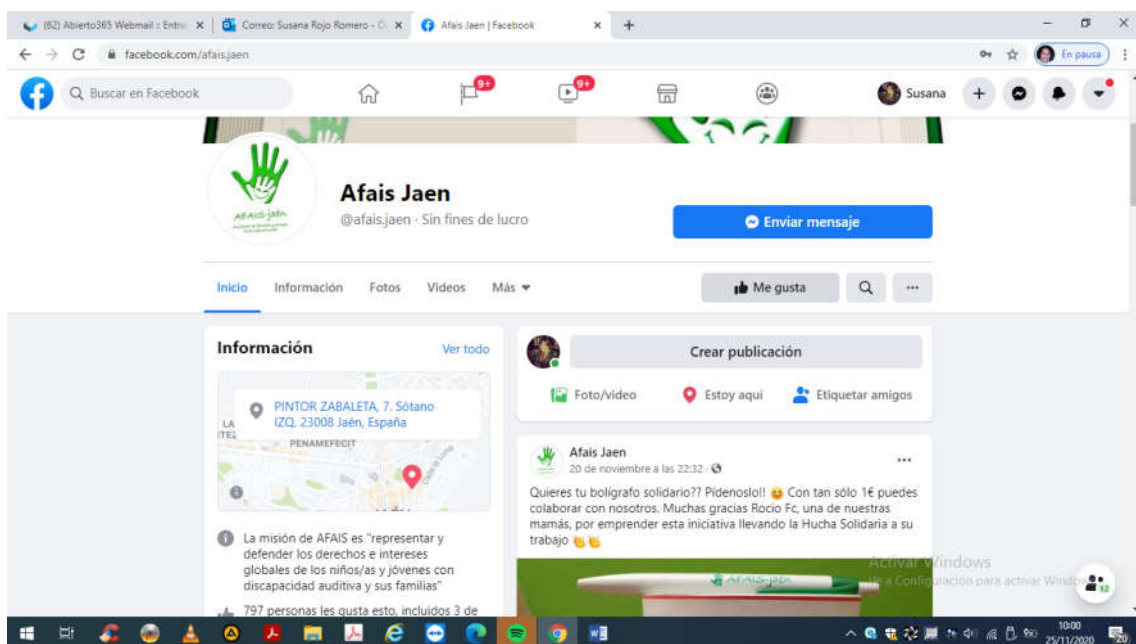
(62) Abierto365 Webmail :: Entra ×
Correo: Susana Rojo Romero - O ×
Afais Jaen | Facebook ×
+

facebook.com/afais.jaen
En pausa

Buscar en Facebook
9+
9+
Susana

AFAIS-jaén

Afais Jaen
@afais.jaen · Sin fines de lucro
Enviar mensaje

Inicio
Información
Fotos
Videos
Más
Me gusta
...

Información
Ver todo
PINTOR ZABALETA, 7. Sótano IZQ. 23008 Jaén, España
PENAMEFECIT

La misión de AFAIS es "representar y defender los derechos e intereses globales de los niños/as y jóvenes con discapacidad auditiva y sus familias"

797 personas les gusta esto, incluidos 3 de

Crear publicación
Foto/video
Estoy aquí
Etiquetar amigos

Afais Jaen
20 de noviembre a las 22:32 ·
...
Quieres tu bolígrafo solidario?? Pidenoslo!! Con tan sólo 1€ puedes colaborar con nosotros. Muchas gracias Rocio Fc, una de nuestras mamás, por emprender esta iniciativa llevando la Hucha Solidaria a su trabajo

AFAIS-jaén

Activar Windows
Ve a Configuración para activar Windows.

10:00
25/11/2020
20